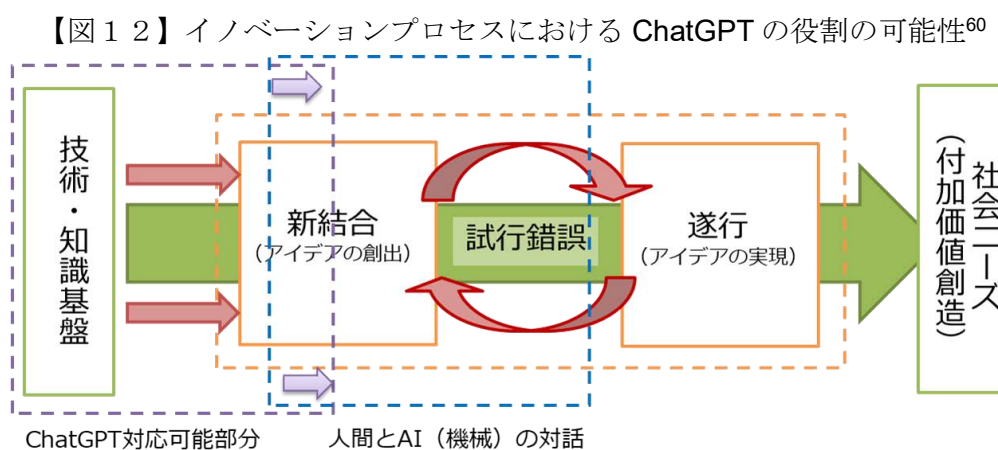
【図１２】イノベーションプロセスにおける ChatGPT の役割の可能性$^{60}$

技術・知識基盤

新結合
（アイデアの創出）

試行錯誤

遂行
（アイデアの実現）

社会ニーズ
（付加価値創造）

ChatGPT対応可能部分

人間とAI（機械）の対話